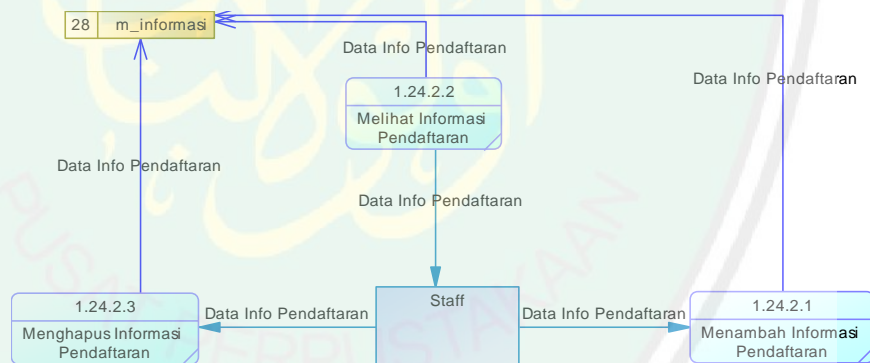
28 m_informasi

Data Info Pendaftaran

1.24.2.2
Melihat Informasi Pendaftaran

Data Info Pendaftaran

Data Info Pendaftaran

Data Info Pendaftaran

1.24.2.3
Menghapus Informasi Pendaftaran

Data Info Pendaftaran

Staff

Data Info Pendaftaran

1.24.2.1
Menambah Informasi Pendaftaran